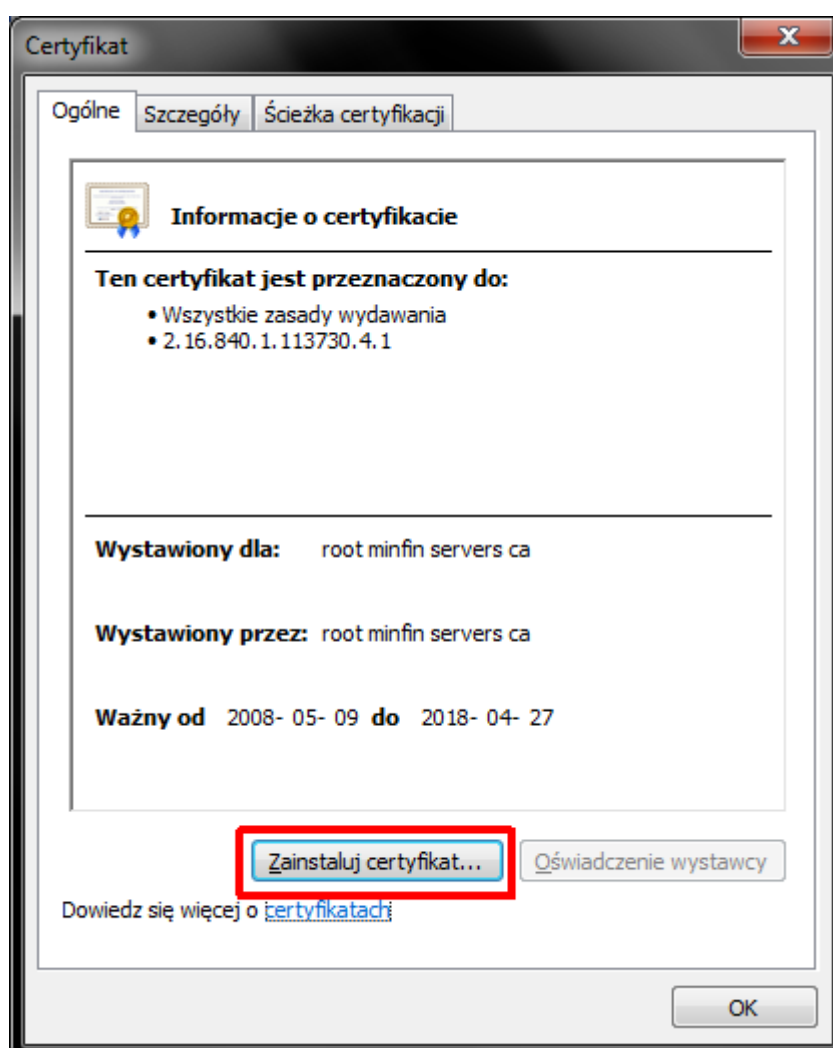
Certyfikat

Ogólne | Szczegóły | Ścieżka certyfikacji

Informacje o certyfikacie

Ten certyfikat jest przeznaczony do:
• Wszystkie zasady wydawania
• 2.16.840.1.113730.4.1

Wystawiony dla: root minfin servers ca

Wystawiony przez: root minfin servers ca

Ważny od 2008- 05- 09 do 2018- 04- 27

Zainstaluj certyfikat... | Oświadczenie wystawcy

Dowiedz się więcej o certyfikatach

OK